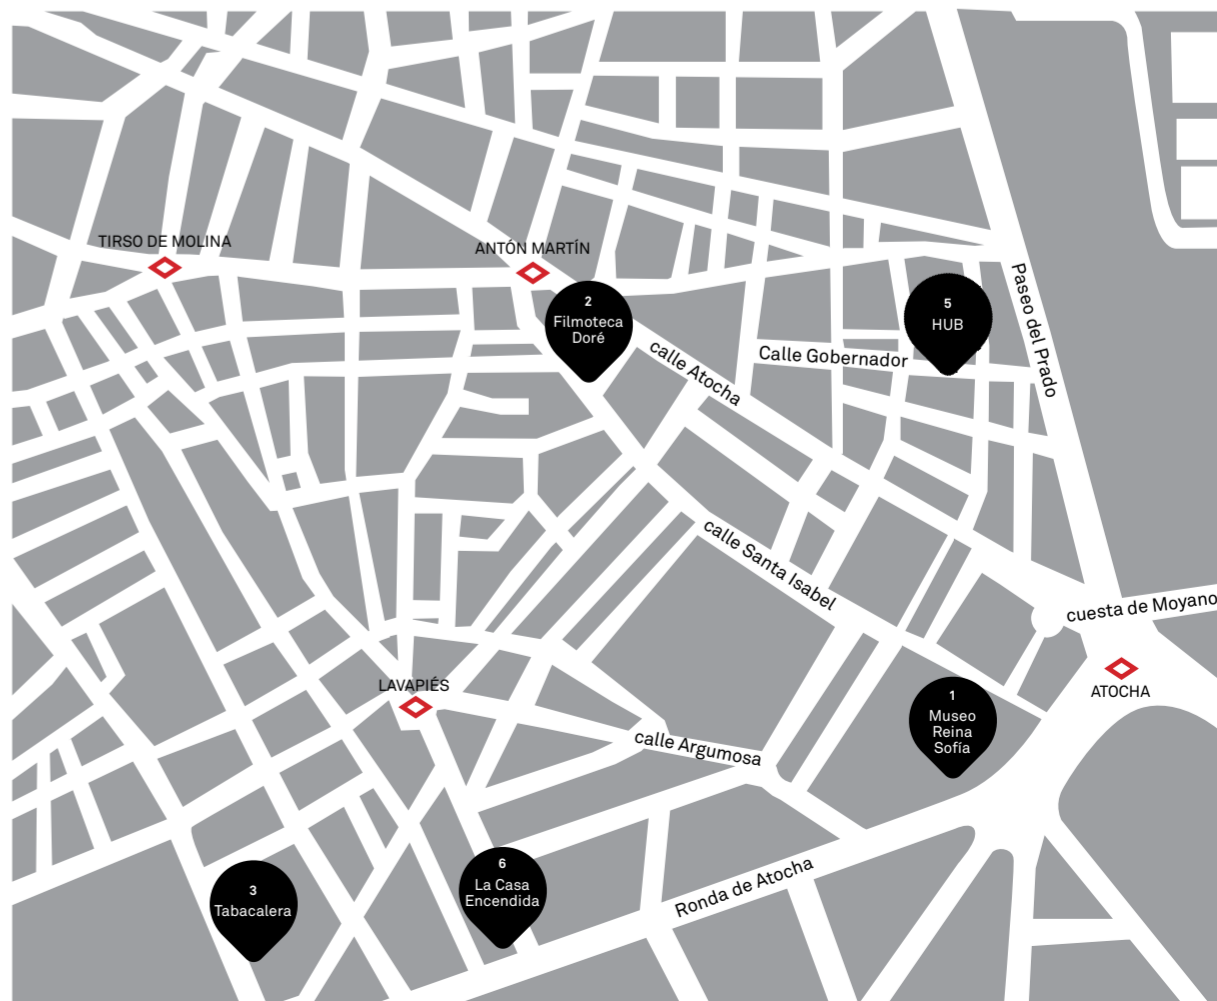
TIRSO DE MOLINA

ANTÓN MARTÍN

2
Filmoteca
Doré

5
HUB

Paseo del Prado

calle Atocha

Calle Gobernador

calle Santa Isabel

cuesta de Moyano

ATOCHA

LAVAPIÉS

1
Museo
Reina
Sofía

calle Argumosa

Ronda de Atocha

3
Tabacalera

6
La Casa
Encendida